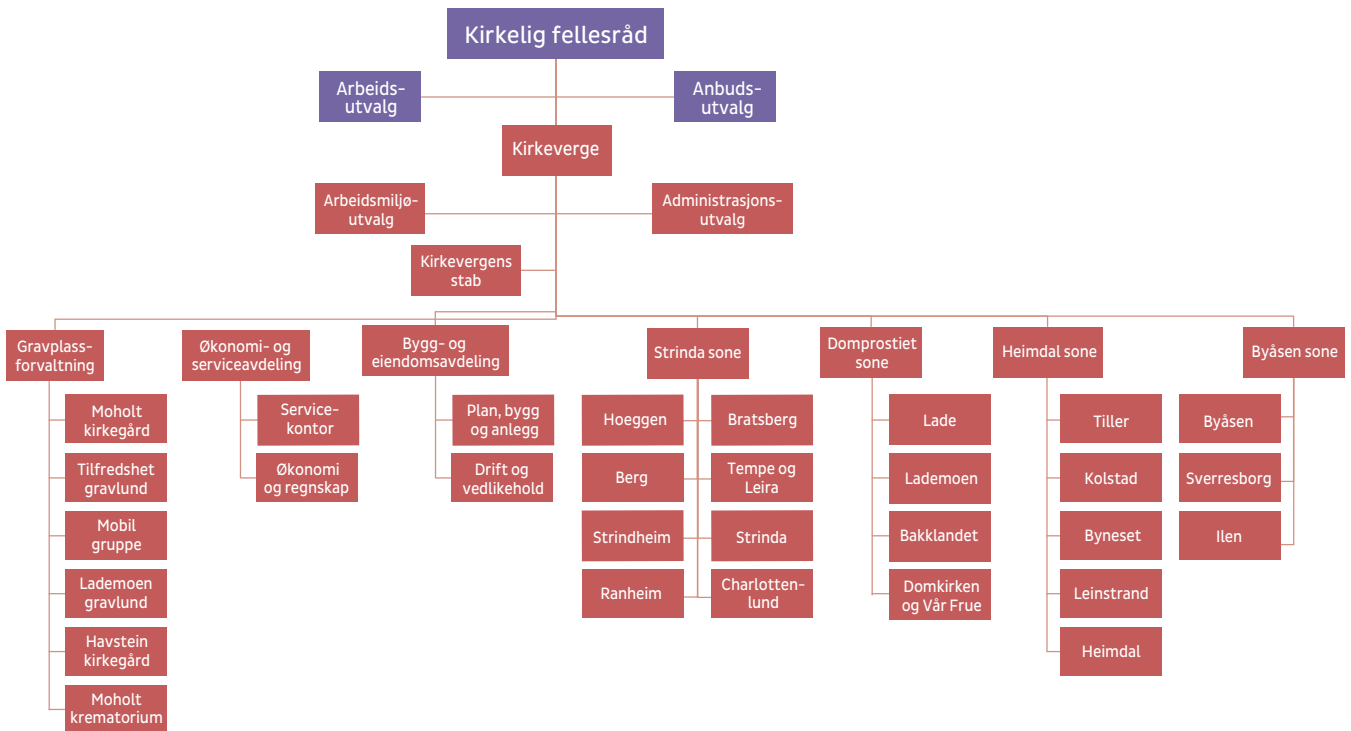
Kirkelig fellesråd

Arbeidsutvalg

Anbudsutvalg

Kirkeverge

Arbeidsmiljøutvalg

Administrasjonsutvalg

Kirkevergens stab

Gravplassforvaltning

Moholt kirkegård

Tilfredshet gravlund

Mobil gruppe

Lademoen gravlund

Havstein kirkegård

Moholt krematorium

Økonomi- og serviceavdeling

Servicekontor

Økonomi og regnskap

Bygg- og eiendomsavdeling

Plan, bygg og anlegg

Drift og vedlikehold

Strinda sone

Hoeggen

Bratsberg

Berg

Tempe og Leira

Strindheim

Strinda

Ranheim

Charlottenlund

Domprostiet sone

Lade

Lademoen

Bakklandet

Domkirken og Vår Frue

Heimdal sone

Tiller

Kolstad

Byneset

Leinstrand

Heimdal

Byåsen sone

Byåsen

Sverresborg

Ilen